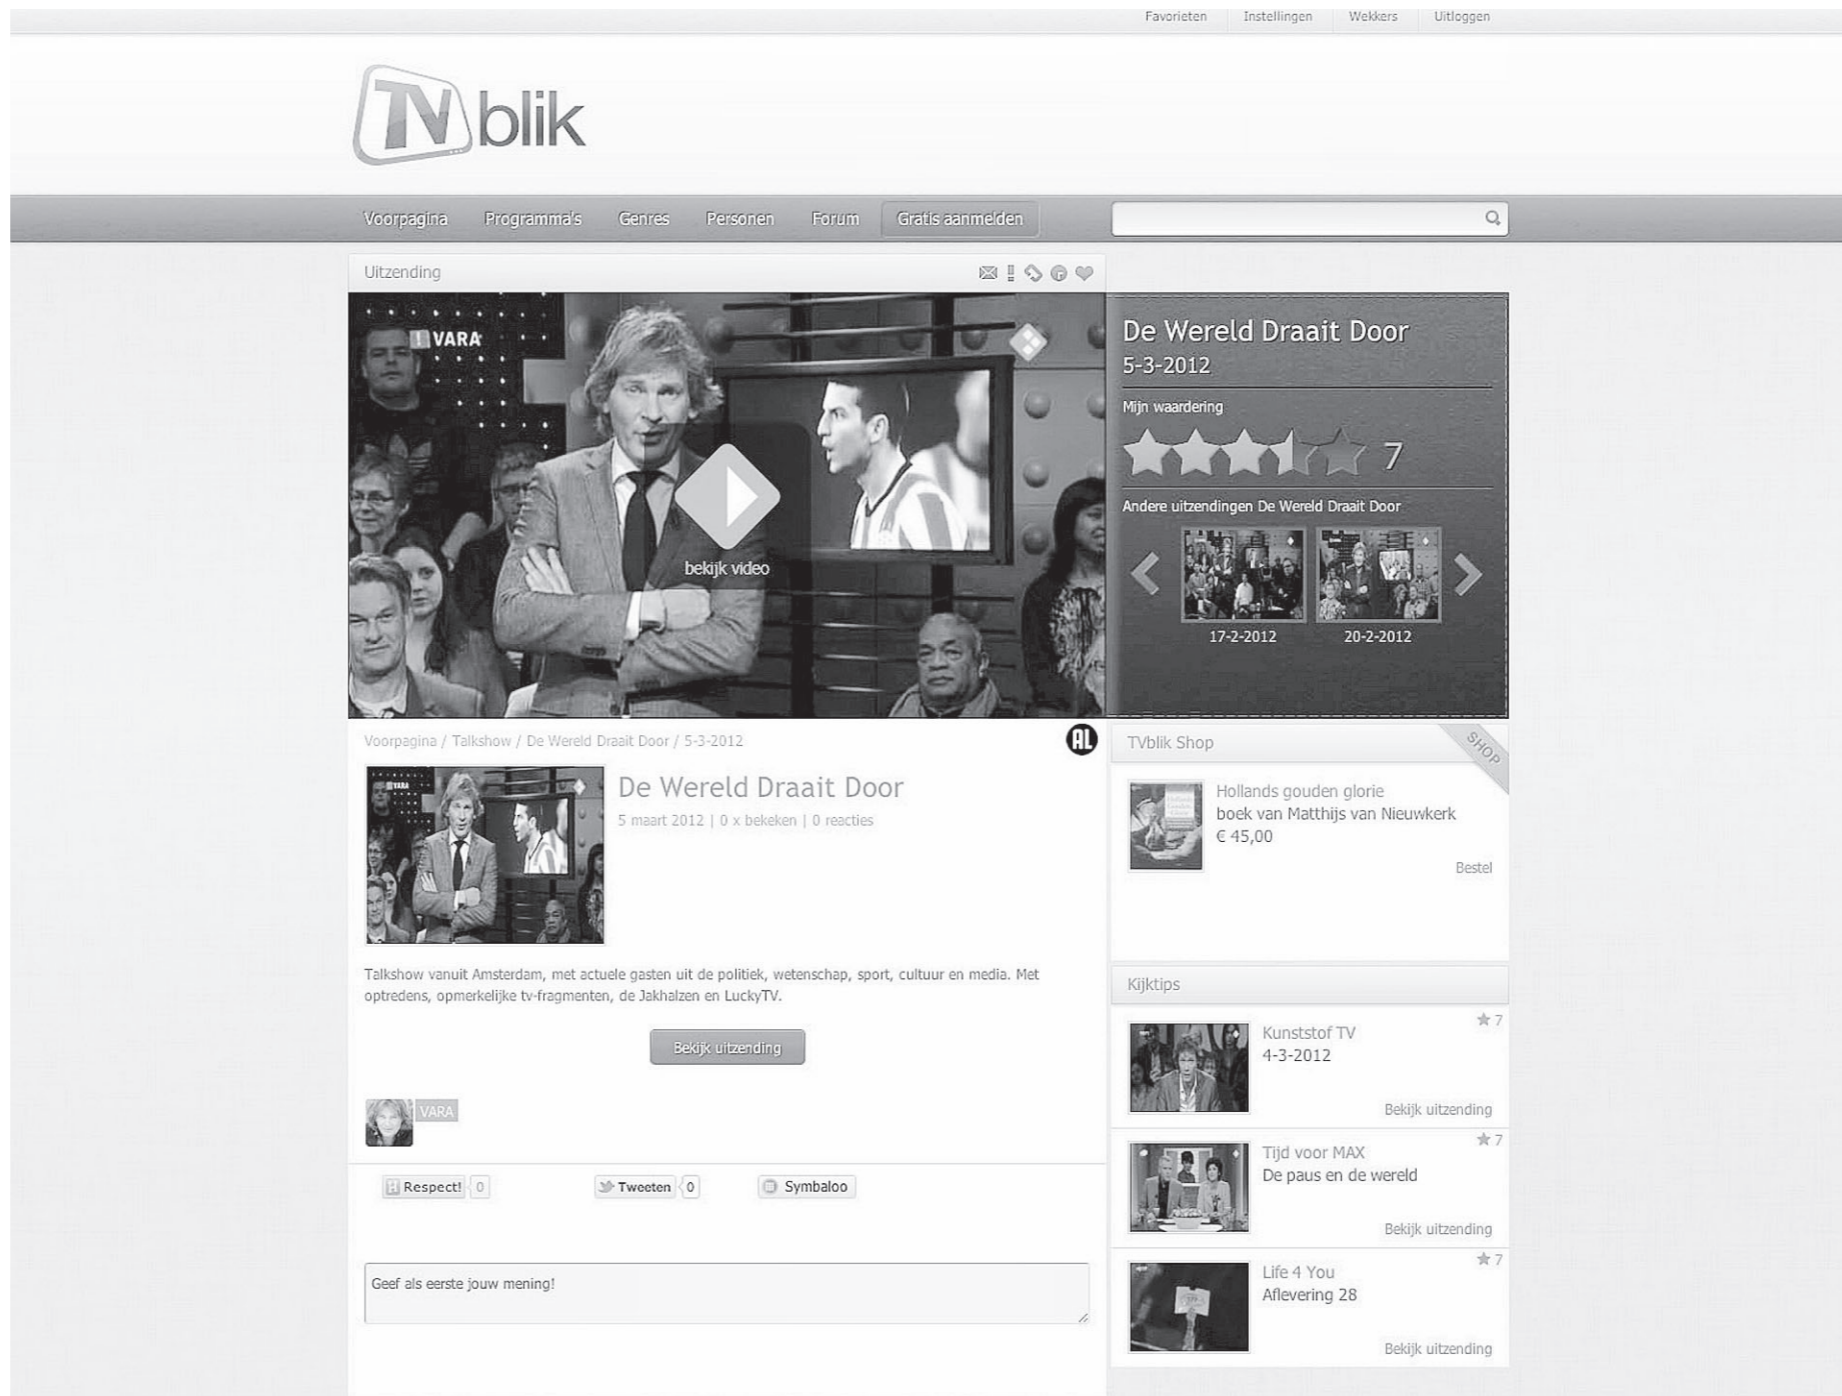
Favorieten | Instellingen | Wekkers | Uitloggen

TV blik

Voorpagina | Programma's | Genres | Personen | Forum | Gratis aanmelden

Uitzending

VARA

bekijk video

De Wereld Draait Door
5-3-2012

Mijn waardering

7

Andere uitzendingen De Wereld Draait Door

17-2-2012 | 20-2-2012

Voorpagina / Talkshow / De Wereld Draait Door / 5-3-2012

AL

De Wereld Draait Door
5 maart 2012 | 0 x bekeken | 0 reacties

Talkshow vanuit Amsterdam, met actuele gasten uit de politiek, wetenschap, sport, cultuur en media. Met optredens, opmerkelijke tv-fragmenten, de Jakhalzen en LuckyTV.

Bekijk uitzending

VARA

Respect! 0 | Tweeten 0 | Symbaloo

Geef als eerste jouw mening!

TVblik Shop

SHOP

Hollands gouden glorie
boek van Matthijs van Nieuwkerk
€ 45,00

Bestel

Kijktips

Kunststof TV
4-3-2012
7
Bekijk uitzending

Tijd voor MAX
De paus en de wereld
7
Bekijk uitzending

Life 4 You
Aflevering 28
7
Bekijk uitzending